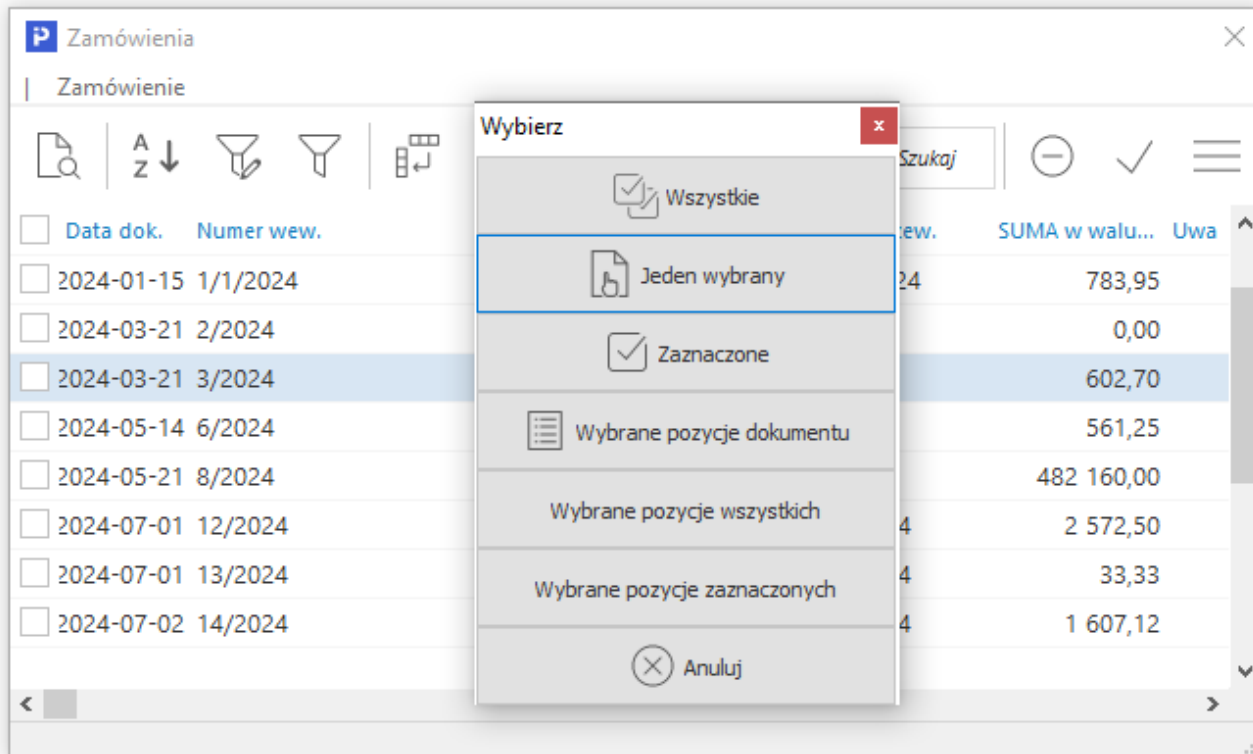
Zamówienia

Zamówienie

Szukaj

Data dok. Numer wew. ew. SUMA w walu... Uwa

| | | |
|---|---|---|
| 2024-01-15 | 1/1/2024 | 24 783,95 |
| 2024-03-21 | 2/2024 | 0,00 |
| 2024-03-21 | 3/2024 | 602,70 |
| 2024-05-14 | 6/2024 | 561,25 |
| 2024-05-21 | 8/2024 | 482 160,00 |
| 2024-07-01 | 12/2024 | 4 2 572,50 |
| 2024-07-01 | 13/2024 | 4 33,33 |
| 2024-07-02 | 14/2024 | 4 1 607,12 |

Wybierz

Wszystkie

Jeden wybrany

Zaznaczone

Wybrane pozycje dokumentu

Wybrane pozycje wszystkich

Wybrane pozycje zaznaczonych

Anuluj